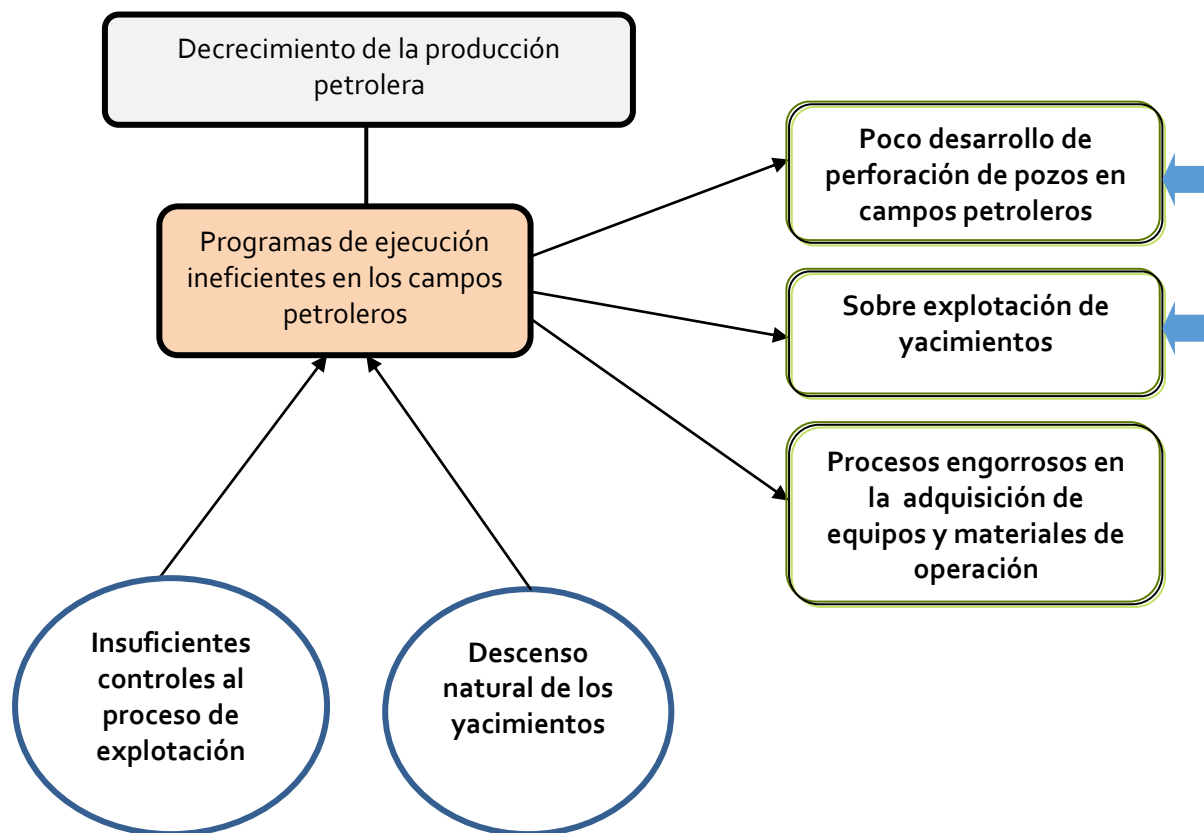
Decrecimiento de la producción petrolera

Programas de ejecución ineficientes en los campos petroleros

Poco desarrollo de perforación de pozos en campos petroleros

Sobre explotación de yacimientos

Procesos engorrosos en la adquisición de equipos y materiales de operación

Insuficientes controles al proceso de explotación

Descenso natural de los yacimientos